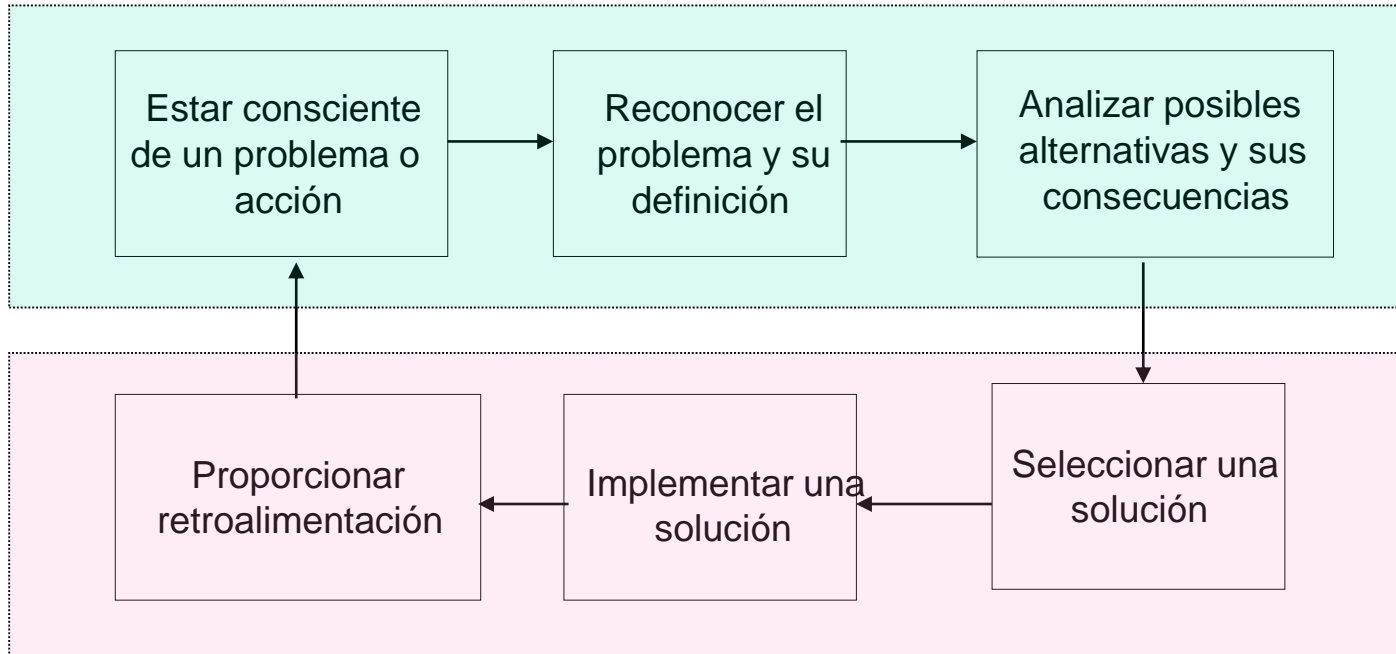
Estar consciente de un problema o acción

Reconocer el problema y su definición

Analizar posibles alternativas y sus consecuencias

Seleccionar una solución

Implementar una solución

Proporcionar retroalimentación